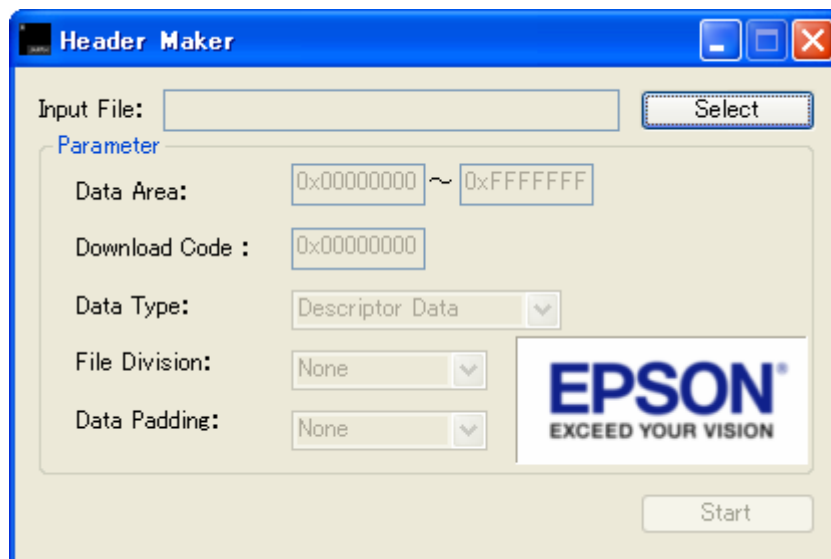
Header Maker

Input File:
Select

Parameter

Data Area: 0x00000000 ~ 0xFFFFFFF

Download Code : 0x00000000

Data Type: Descriptor Data

File Division: None

Data Padding: None

EPSON®
EXCEED YOUR VISION

Start